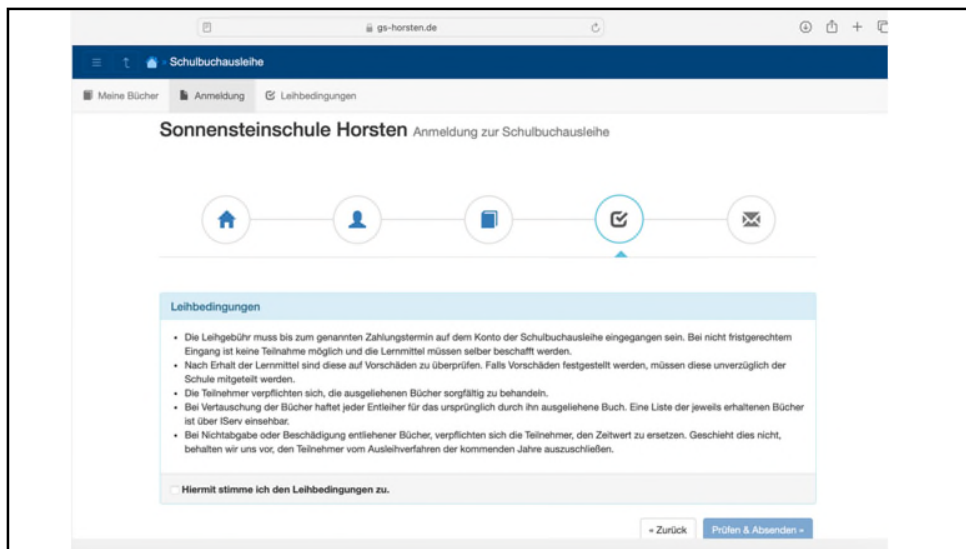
gs-horsten.de

Schulbuchausleihe

Meine Bücher
Anmeldung
Leihbedingungen

Sonnensteinschule Horsten Anmeldung zur Schulbuchausleihe

Leihbedingungen

- Die Leihgebühr muss bis zum genannten Zahlungstermin auf dem Konto der Schulbuchausleihe eingegangen sein. Bei nicht fristgerechtem Eingang ist keine Teilnahme möglich und die Lernmittel müssen selber beschafft werden.
- Nach Erhalt der Lernmittel sind diese auf Vorschäden zu überprüfen. Falls Vorschäden festgestellt werden, müssen diese unverzüglich der Schule mitgeteilt werden.
- Die Teilnehmer verpflichten sich, die ausgeliehenen Bücher sorgfältig zu behandeln.
- Bei Vertauschung der Bücher haftet jeder Entleiher für das ursprünglich durch ihn ausgeliehene Buch. Eine Liste der jeweils erhaltenen Bücher ist über IServ einsehbar.
- Bei Nichtabgabe oder Beschädigung entliehener Bücher, verpflichten sich die Teilnehmer, den Zeitwert zu ersetzen. Geschieht dies nicht, behalten wir uns vor, den Teilnehmer vom Ausleihverfahren der kommenden Jahre auszuschließen.

Hiermit stimme ich den Leihbedingungen zu.

« Zurück
Prüfen & Absenden »